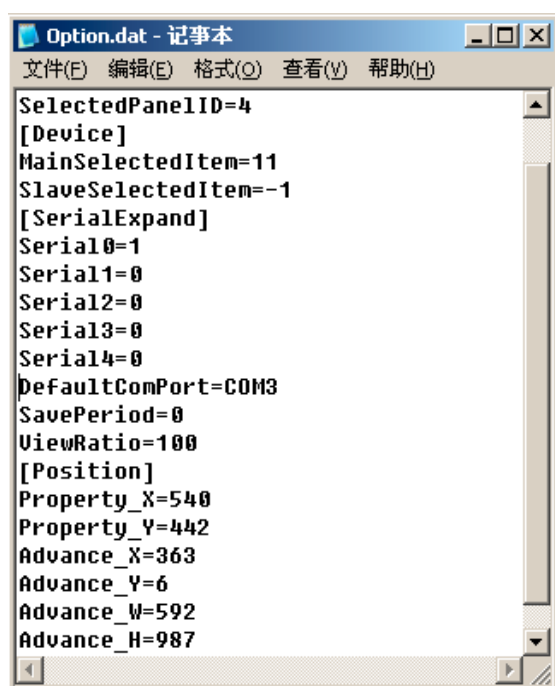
Option.dat - 记事本

文件(F) 编辑(E) 格式(O) 查看(V) 帮助(H)

SelectedPanelID=4
[Device]
MainSelectedItem=11
SlaveSelectedItem=-1
[SerialExpand]
Serial0=1
Serial1=0
Serial2=0
Serial3=0
Serial4=0
DefaultComPort=COM3
SavePeriod=0
ViewRatio=100
[Position]
Property_X=540
Property_Y=442
Advance_X=363
Advance_Y=6
Advance_W=592
Advance_H=987